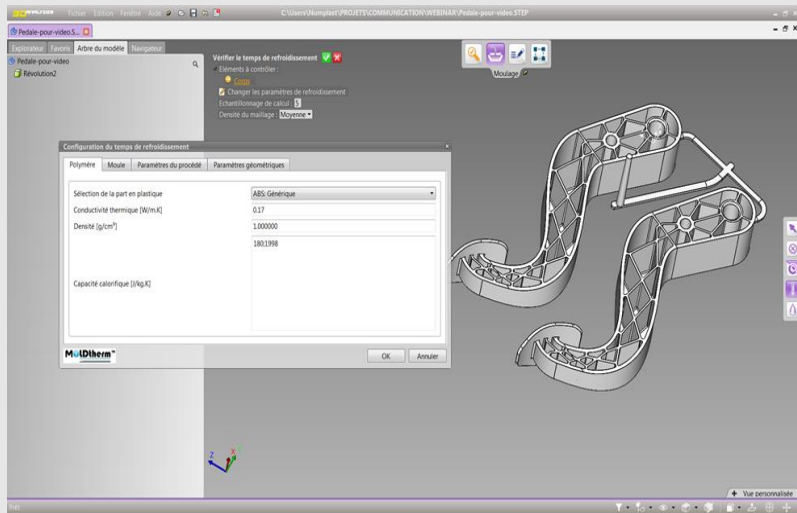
Fichier Edition Fenêtre Aide
C:\Users\Numplast\PROJETS\COMMUNICATION\WEBINAR\Pedale-pour-video.STEP

Pedale-pour-video.S...

Explorateur Favoris Arbre du modèle Navigateur

Pedale-pour-video
Révolution2

Vérifier le temps de refroidissement
Eléments à contrôler :
Corps
Changer les paramètres de refroidissement
Echantillonnage de calcul : 5
Densité du maillage : Moyenne

Moulage

Configuration du temps de refroidissement

Polymère Moule Paramètres du procédé Paramètres géométriques

| Sélection de la part en plastique | ABS Générique |
|---|---|
| Conductivité thermique [W/m.K] | 0.17 |
| Densité [g/cm³] | 1.000000 |
| Capacité calorifique [J/kg.K] | 180;1998 |

MoldTherm

OK Annuler

Vue personnalisée

Prêt